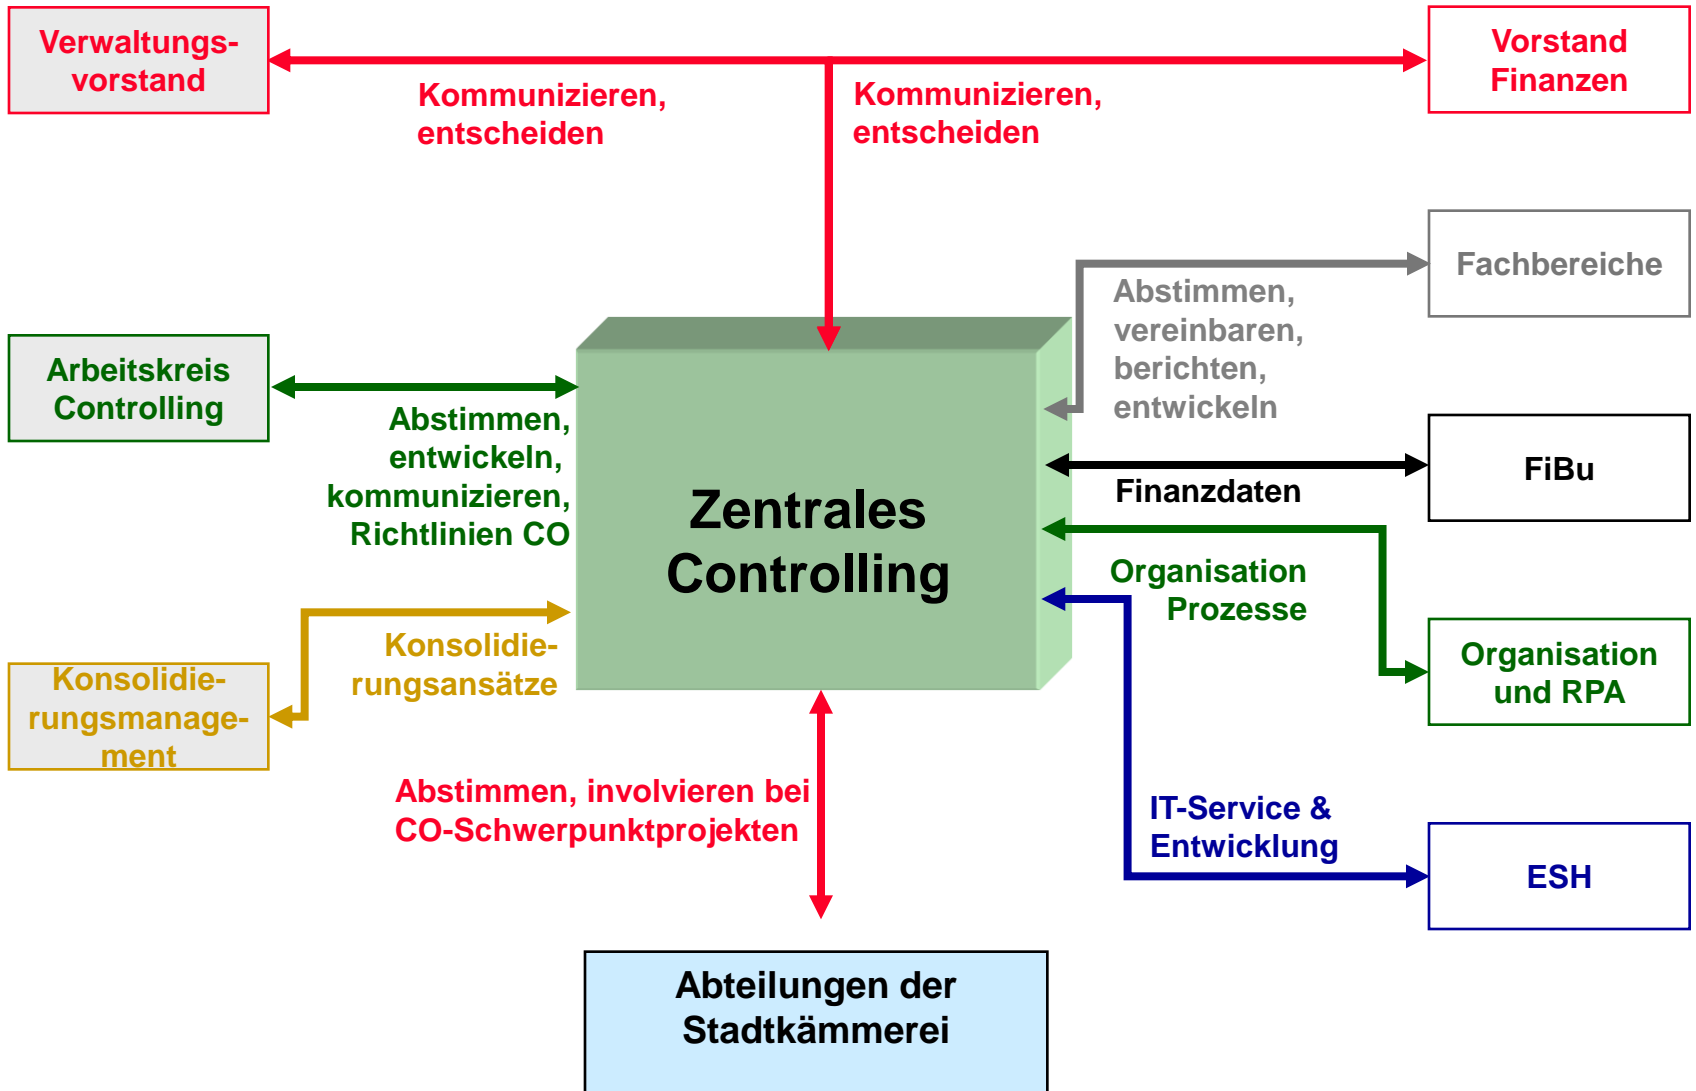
Verwaltungsvorstand

Vorstand Finanzen

Kommunizieren, entscheiden

Kommunizieren, entscheiden

Fachbereiche

Abstimmen, vereinbaren, berichten, entwickeln

Arbeitskreis Controlling

Abstimmen, entwickeln, kommunizieren, Richtlinien CO

Zentrales Controlling

FiBu

Finanzdaten

Organisation Prozesse

Organisation und RPA

Konsolidierungsansätze

Konsolidierungsmanagement

Abstimmen, involvieren bei CO-Schwerpunktprojekten

IT-Service & Entwicklung

ESH

Abteilungen der Stadtkämmerei